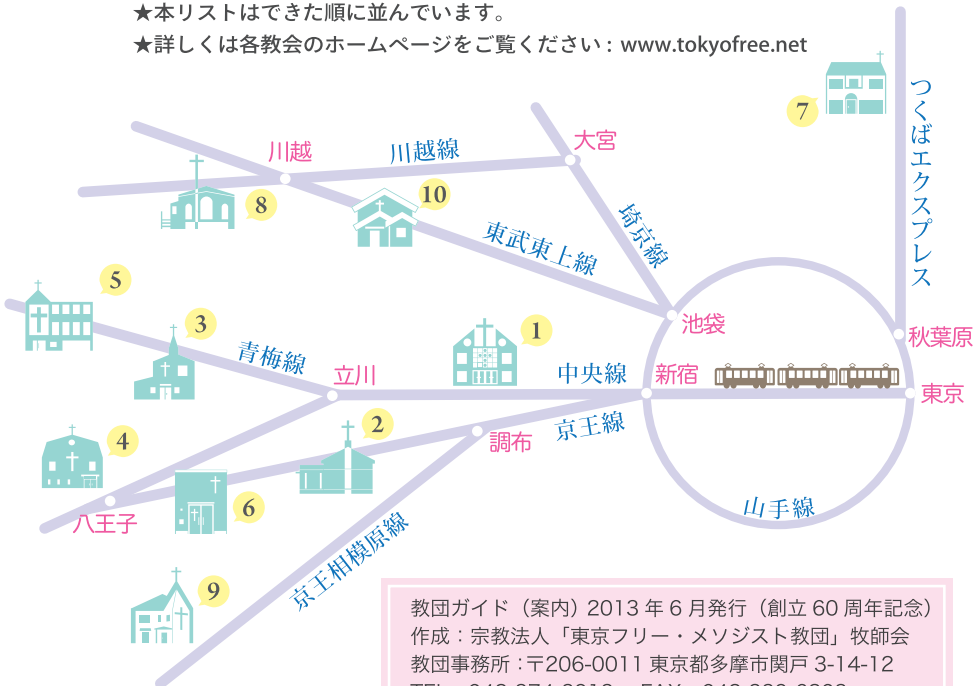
★本リストはできた順に並んでいます。
★詳しくは各教会のホームページをご覧ください：www.tokyofree.net

7
つくばエクスプレス
大宮
川越
川越線
8
10
埼京線
東武東上線
5
3
1
池袋
秋葉原
青梅線
立川
中央線
新宿
東京
4
2
調布
京王線
八王子
6
山手線
京王相模原線
9

教団ガイド（案内）2013 年 6 月発行（創立 60 周年記念）
作成：宗教法人「東京フリー・メソジスト教団」牧師会
教団事務所：〒206-0011 東京都多摩市関戸 3-14-12
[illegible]